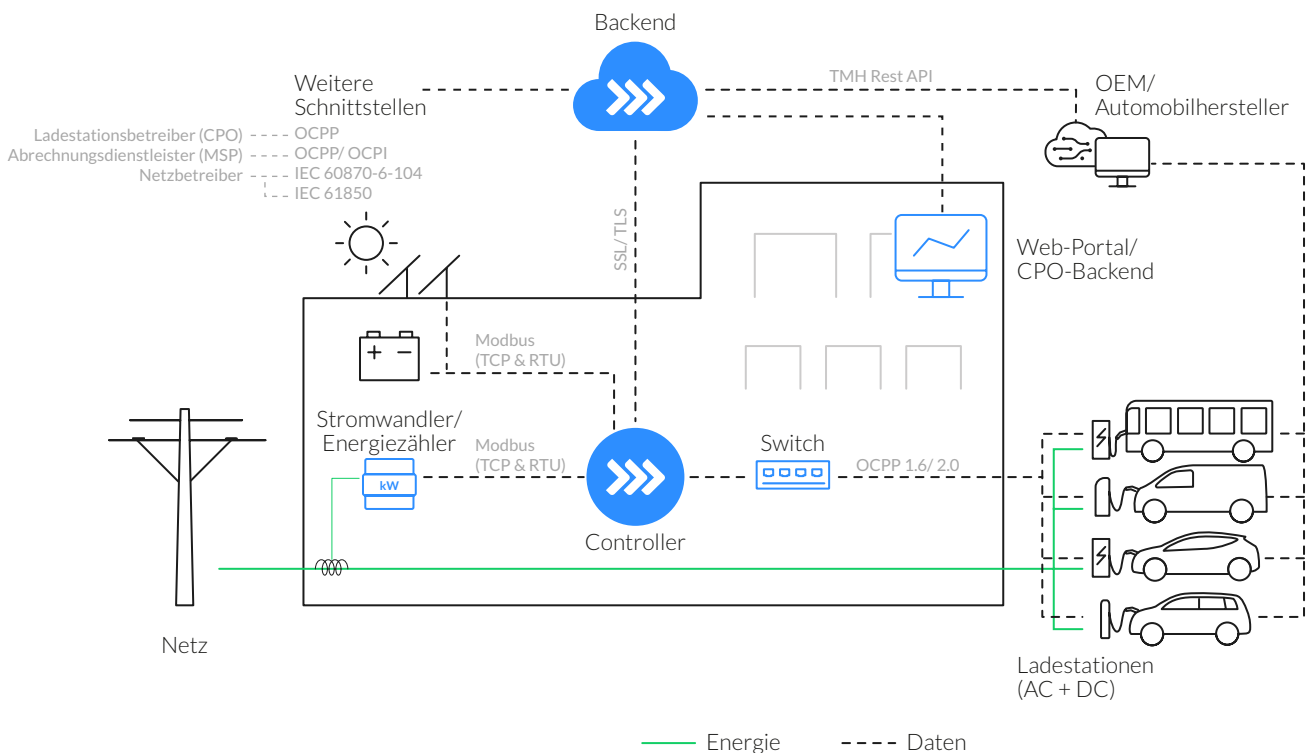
Backend

Weitere Schnittstellen

TMH Rest API

OEM/ Automobilhersteller

Ladestationsbetreiber (CPO) OCPP
Abrechnungsdienstleister (MSP) OCPP/ OCPI
Netzbetreiber IEC 60870-6-104
IEC 61850

SSL/TLS

Web-Portal/ CPO-Backend

Modbus (TCP & RTU)

Stromwandler/ Energiezähler

kW

Modbus (TCP & RTU)

Switch

OCPP 1.6/ 2.0

Controller

Netz

Ladestationen (AC + DC)

Energie

Daten